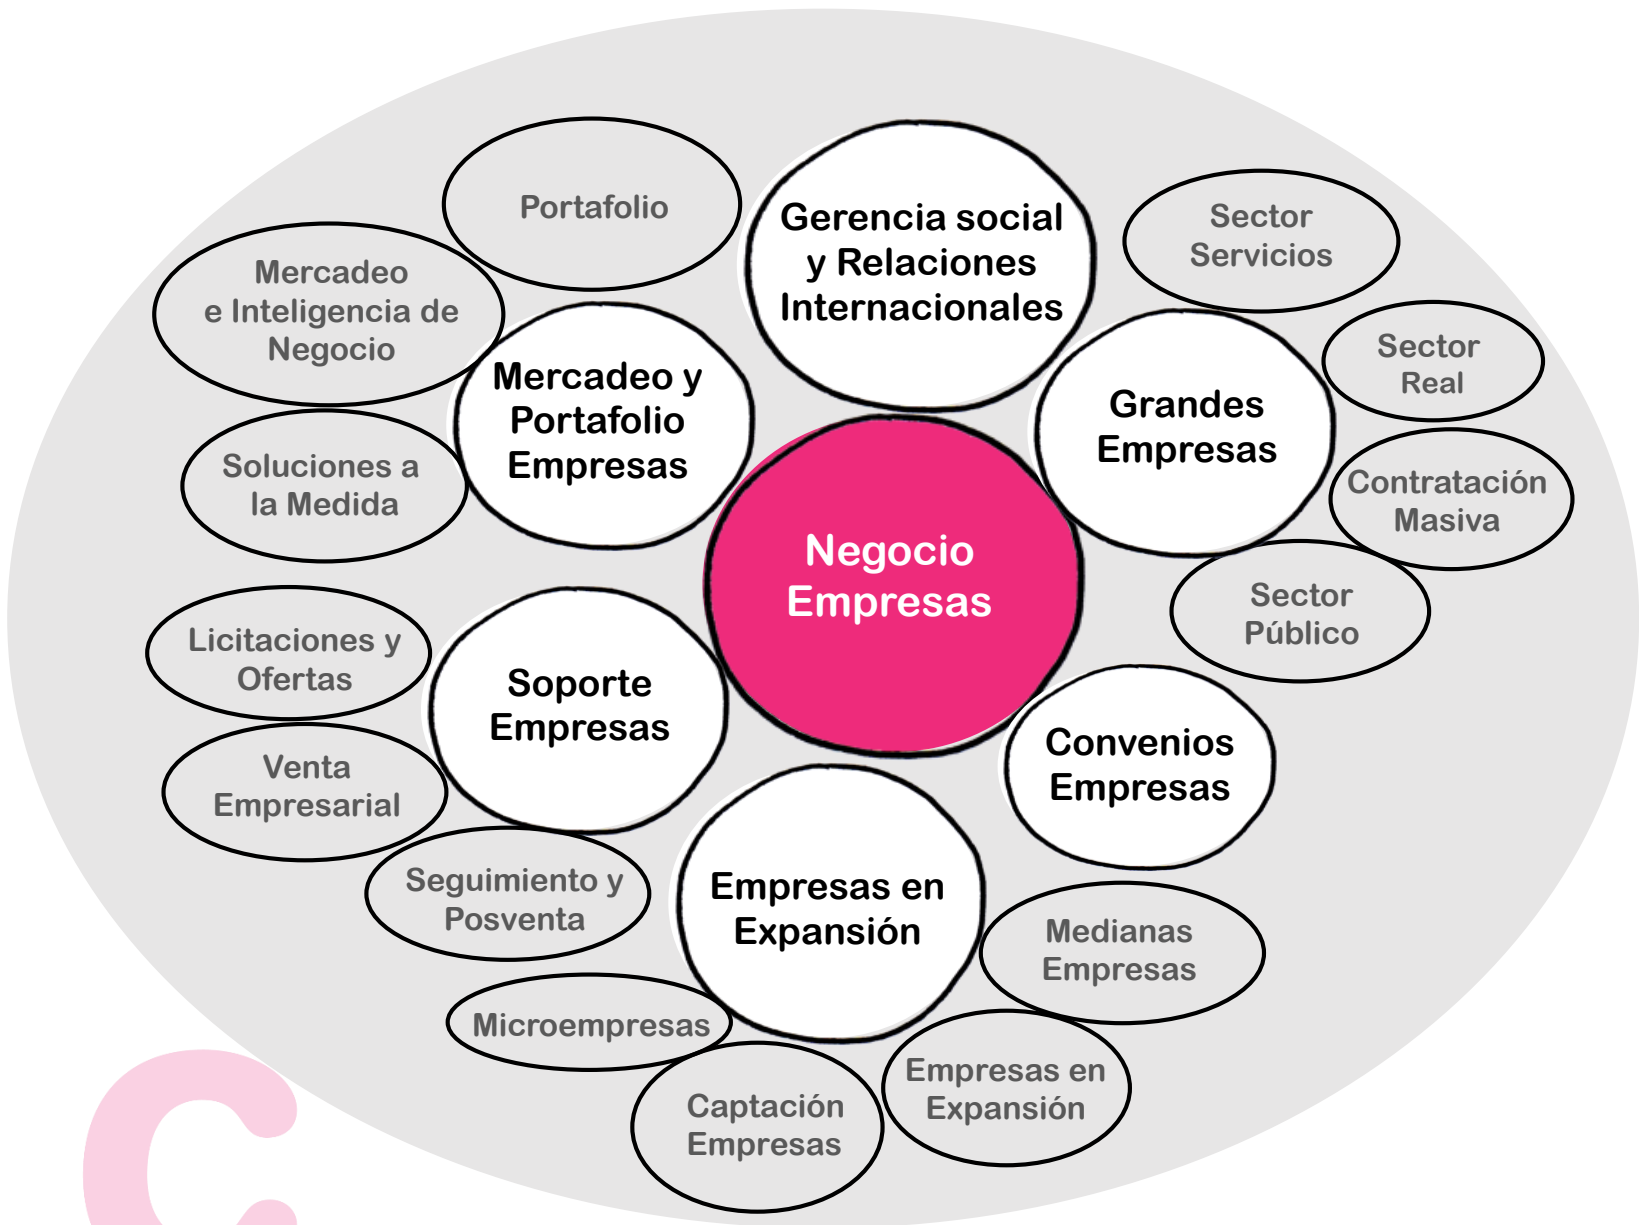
Negocio Empresas

Gerencia social y Relaciones Internacionales

Portafolio

Mercadeo e Inteligencia de Negocio

Mercadeo y Portafolio Empresas

Soluciones a la Medida

Sector Servicios

Sector Real

Grandes Empresas

Contratación Masiva

Sector Público

Licitaciones y Ofertas

Soporte Empresas

Venta Empresarial

Convenios Empresas

Seguimiento y Posventa

Empresas en Expansión

Medianas Empresas

Microempresas

Empresas en Expansión

Captación Empresas